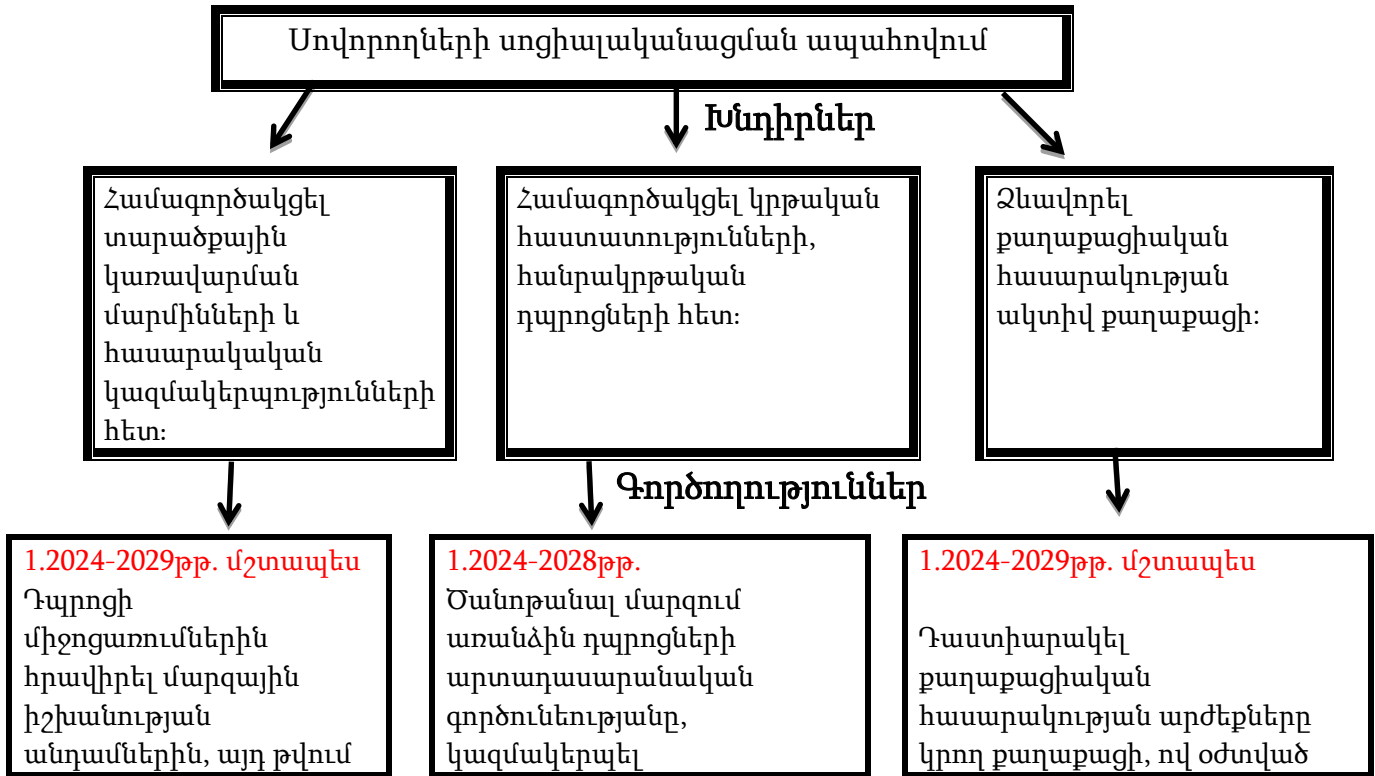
Սովորողների սոցիալականացման ապահովում

Խնդիրներ

Համագործակցել տարածքային կառավարման մարմինների և հասարակական կազմակերպությունների հետ:

Համագործակցել կրթական հաստատությունների, հանրակրթական դպրոցների հետ:

Ձևավորել քաղաքացիական հասարակության ակտիվ քաղաքացի:

Գործողություններ

1.2024-2029թթ. մշտապես
Դպրոցի միջոցառումներին հրավիրել մարզային իշխանության անդամներին, այդ թվում

1.2024-2028թթ.
Ծանոթանալ մարզում առանձին դպրոցների արտադասարանական գործունեությանը, կազմակերպել

1.2024-2029թթ. մշտապես

Դաստիարակել քաղաքացիական հասարակության արժեքները կրող քաղաքացի, ով օժտված